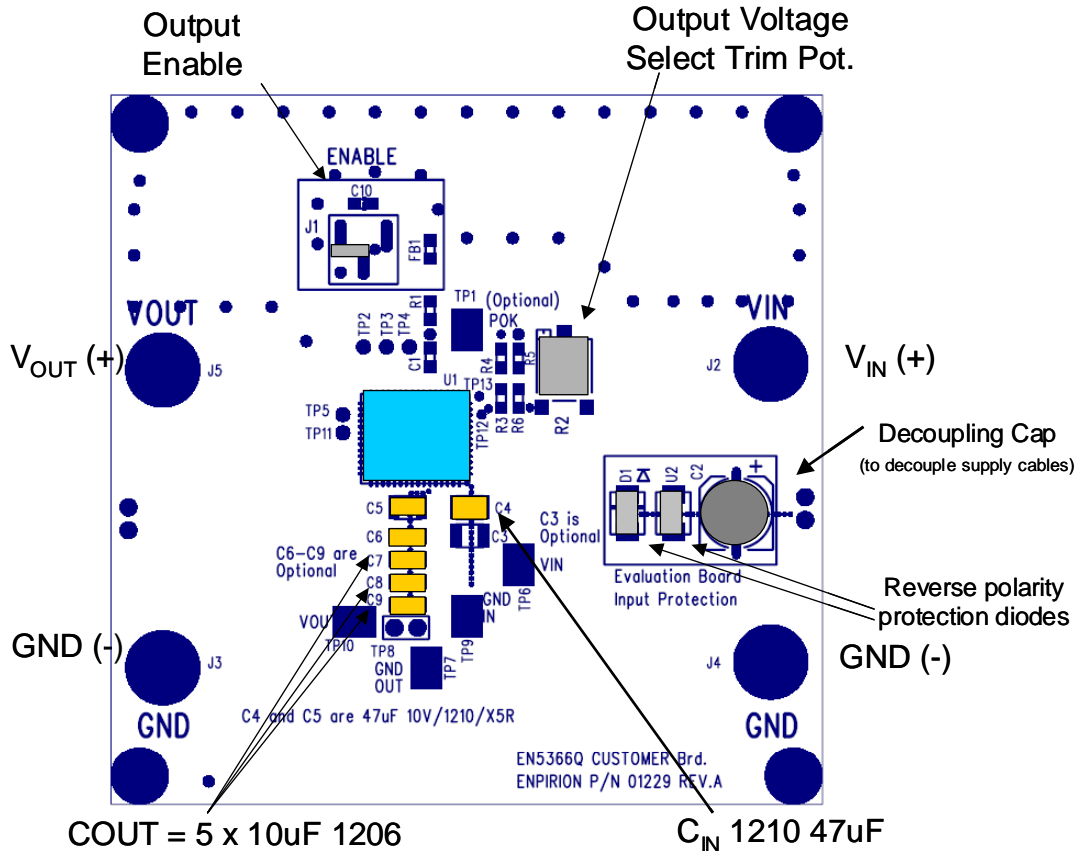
Output Enable

Output Voltage Select Trim Pot.

ENABLE

C10

J1

FB1

VOUT

VIN

R1

TP1 (Optional)

POK

TP2 TP3 TP4

C1

R4 R5

$V_{OUT}$ (+)

J5

J2

$V_{IN}$ (+)

U1 TP13

TP5

TP11

R3 R6

TP12

R2

Decoupling Cap

(to decouple supply cables)

D1 U2 C2

+

C5

C4

C3 is Optional

C6

C3

C6–C9 are Optional

C7

VIN

C8

Evaluation Board Input Protection

Reverse polarity protection diodes

C9

VOUT

GND IN

TP6

TP10

TP8

TP9

GND (-)

J3

GND OUT

TP7

J4

GND (-)

GND

C4 and C5 are 47uF 10V/1210/X5R

GND

EN5366Q CUSTOMER Brd.

ENPIRION P/N 01229 REV.A

COUT = 5 x 10uF 1206

$C_{IN}$ 1210 47uF